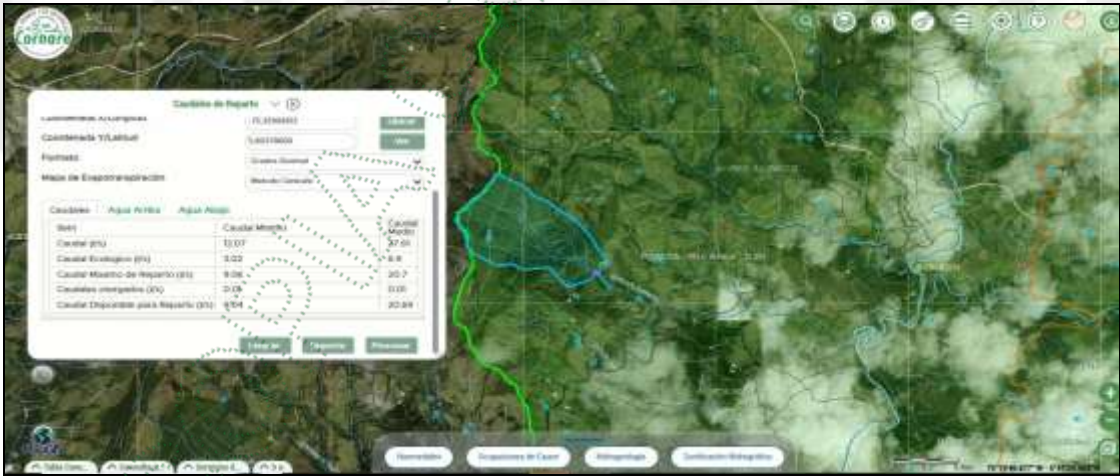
Cornare

Caudales de Reparto

Coordenada X/Longitud -75.3598893 Limpiar
Coordenada Y/Latitud 5.60378609 Ver
Formato Grados Decimal
Mapa de Evapotranspiración Método Cenicafé

Caudales Aguas Arriba Aguas Abajo

| Item | Caudal Mínimo | Caudal Medio |
|---|---|---|
| Caudal (l/s) | 12.07 | 37.01 |
| Caudal Ecológico (l/s) | 3.02 | 6.6 |
| Caudal Máximo de Reparto (l/s) | 9.06 | 30.7 |
| Caudales otorgados (l/s) | 0.05 | 0.05 |
| Caudal Disponible para Reparto (l/s) | 8.94 | 30.64 |

Limpiar Reporte Procesar

Normatividad Ocupaciones de Cauce Hidrogeología Zonificación Hidrográfica